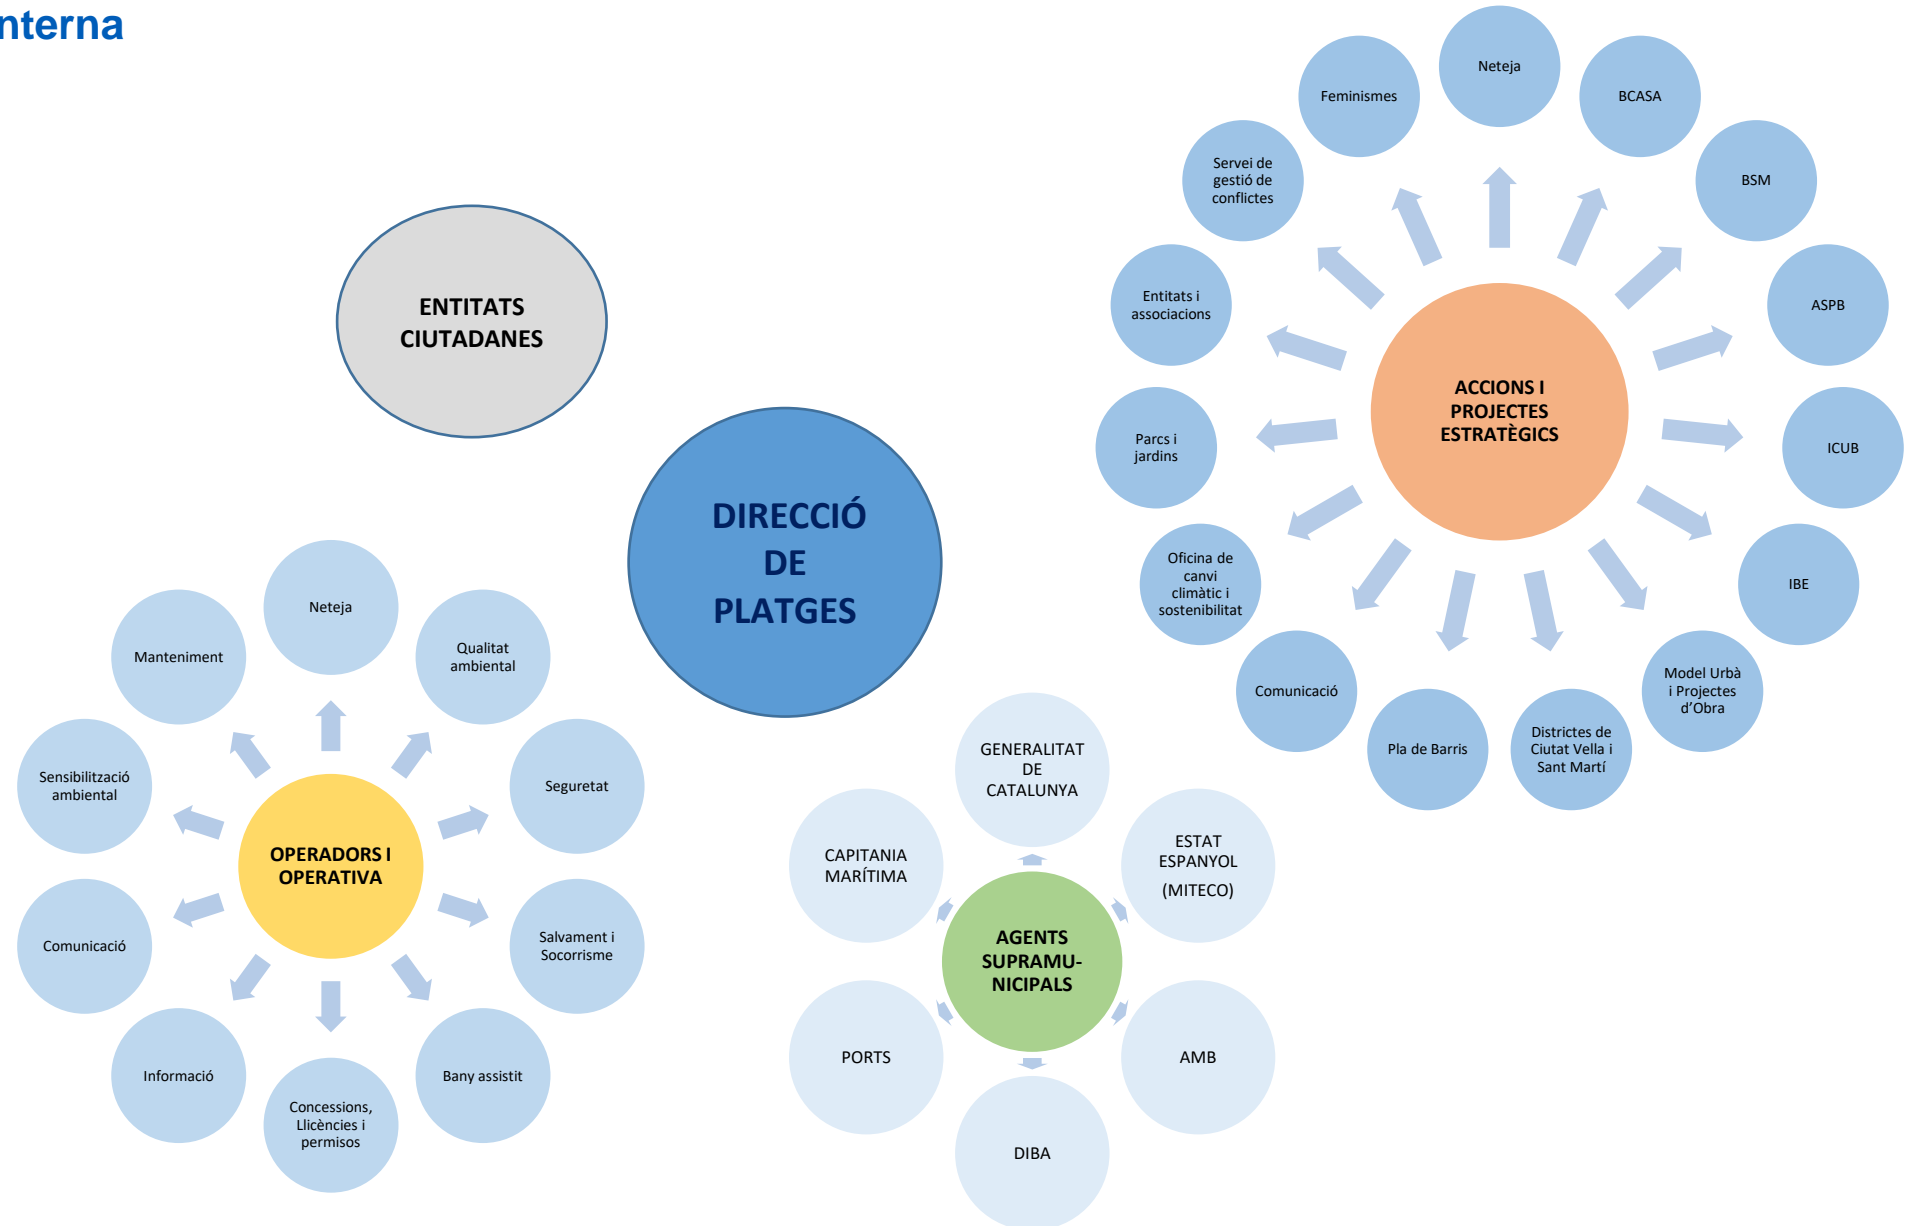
nterna

ENTITATS CIUTADANES

DIRECCIÓ DE PLATGES

ACCIONS I PROJECTES ESTRATÈGICS

Neteja

BCASA

BSM

ASPB

ICUB

IBE

Model Urbà i Projectes d'Obra

Districtes de Ciutat Vella i Sant Martí

Pla de Barris

Comunicació

Oficina de canvi climàtic i sostenibilitat

Parcs i jardins

Entitats i associacions

Servei de gestió de conflictes

Feminismes

OPERADORS I OPERATIVA

Neteja

Qualitat ambiental

Seguretat

Salvament i Socorrisme

Bany assistit

Concessions, Llicències i permisos

Informació

Comunicació

Sensibilització ambiental

Manteniment

AGENTS SUPRAMU-NICIPALS

GENERALITAT DE CATALUNYA

ESTAT ESPANYOL (MITECO)

AMB

DIBA

PORTS

CAPITANIA MARÍTIMA